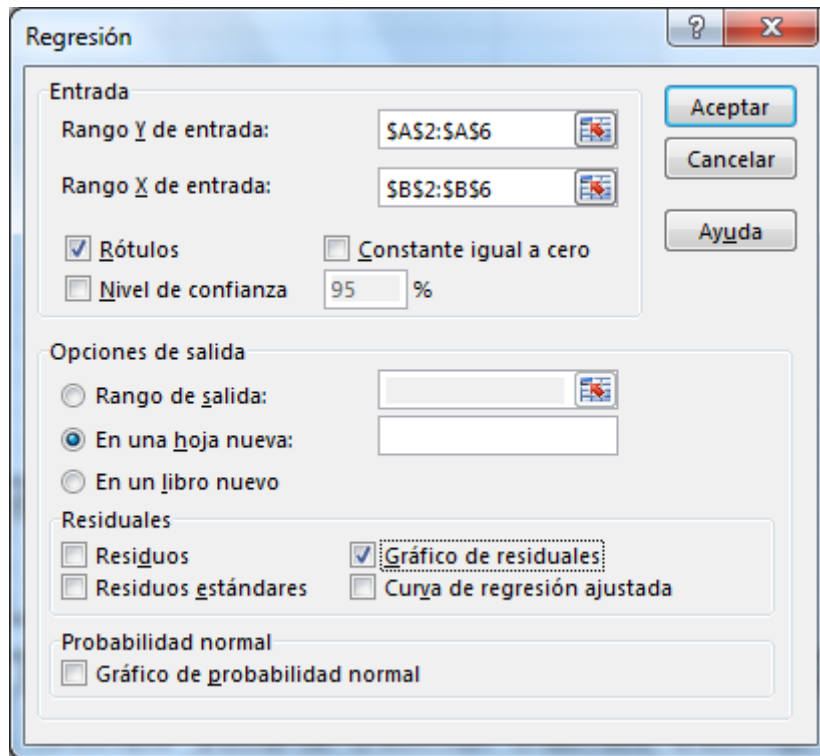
Regresión

?

X

Entrada

Rango Y de entrada:

$A$2:$A$6

Rango X de entrada:

$B$2:$B$6

Rótulos

Constante igual a cero

Nivel de confianza

95

%

Aceptar

Cancelar

Ayuda

Opciones de salida

Rango de salida:

En una hoja nueva:

En un libro nuevo

Residuales

Residuos

Gráfico de residuales

Residuos estándares

Curva de regresión ajustada

Probabilidad normal

Gráfico de probabilidad normal